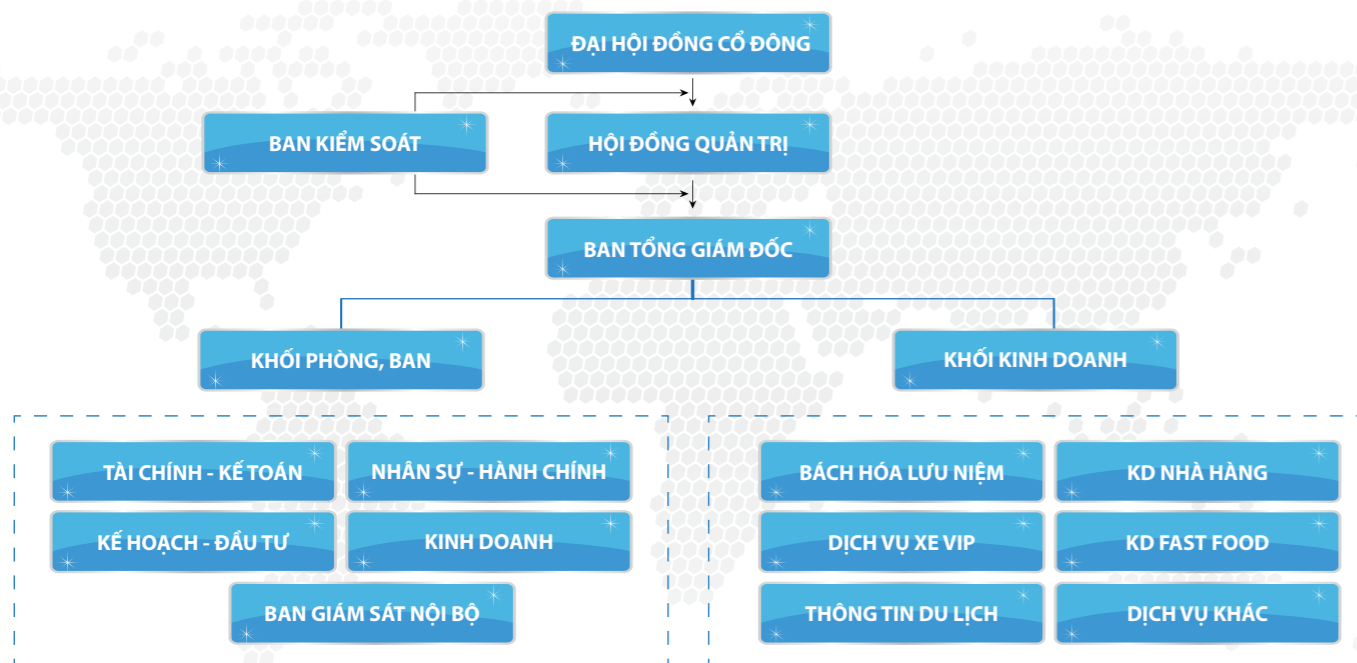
ĐẠI HỘI ĐỒNG CỔ ĐÔNG

BAN KIỂM SOÁT

HỘI ĐỒNG QUẢN TRỊ

BAN TỔNG GIÁM ĐỐC

KHỐI PHÒNG, BAN

KHỐI KINH DOANH

TÀI CHÍNH - KẾ TOÁN

NHÂN SỰ - HÀNH CHÍNH

KẾ HOẠCH - ĐẦU TƯ

KINH DOANH

BAN GIÁM SÁT NỘI BỘ

BÁCH HÓA LƯU NIỆM

KD NHÀ HÀNG

DỊCH VỤ XE VIP

KD FAST FOOD

THÔNG TIN DU LỊCH

DỊCH VỤ KHÁC